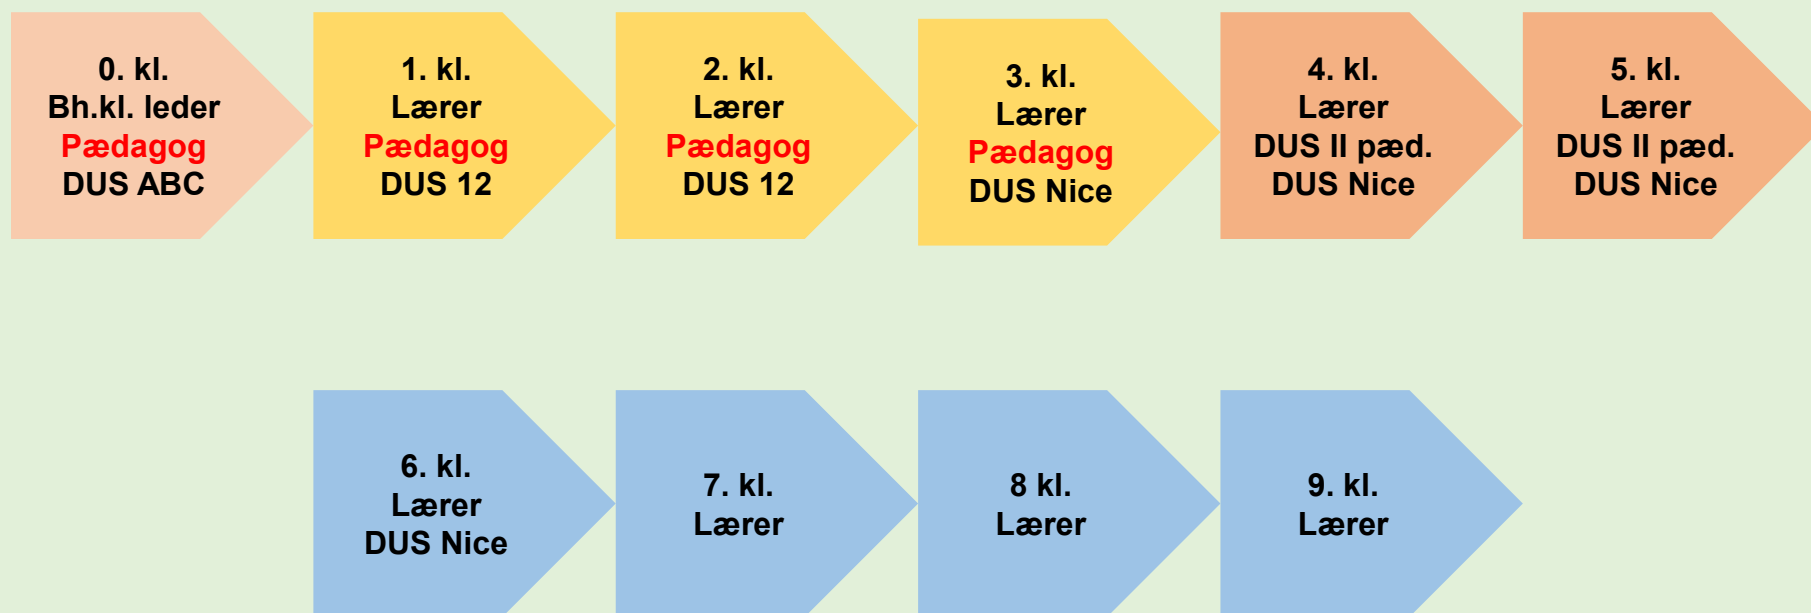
0. kl.
Bh.kl. leder
Pædagog
DUS ABC

1. kl.
Lærer
Pædagog
DUS 12

2. kl.
Lærer
Pædagog
DUS 12

3. kl.
Lærer
Pædagog
DUS Nice

4. kl.
Lærer
DUS II pæd.
DUS Nice

5. kl.
Lærer
DUS II pæd.
DUS Nice

6. kl.
Lærer
DUS Nice

7. kl.
Lærer

8 kl.
Lærer

9. kl.
Lærer